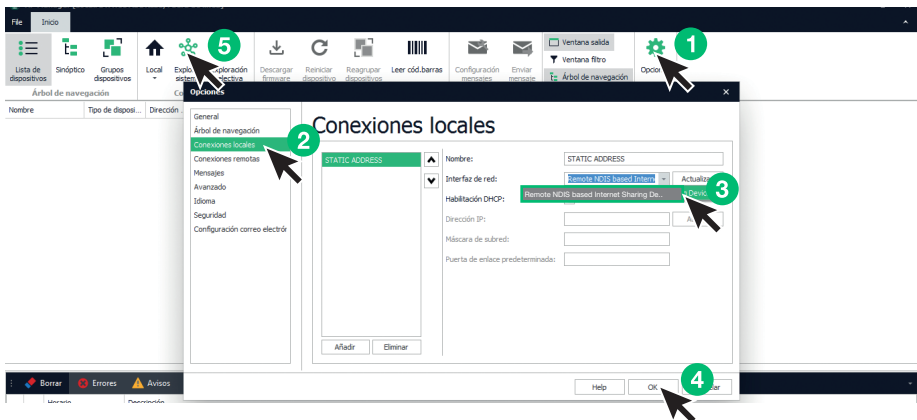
File Inicio

Lista de dispositivos Sinóptico Grupos dispositivos Local Explo sistem Exploración selectiva Descargar firmware Reiniciar dispositivo Reagrupar dispositivos Leer cód.barras Configuración mensajes Enviar mensaje Ventana salida Ventana filtro Árbol de navegación Opcio

Árbol de navegación Co

Nombre Tipo de disposi... Dirección

Opciones ×

General
Árbol de navegación
Conexiones locales
Conexiones remotas
Mensajes
Avanzado
Idioma
Seguridad
Configuración correo electrón

Conexiones locales

STATIC ADDRESS

Nombre: STATIC ADDRESS
Interfaz de red: Remote NDIS based Intern Actualiza
Remote NDIS based Internet Sharing De... Devic
Habilitación DHCP:
Dirección IP: A
Máscara de subred:
Puerta de enlace predeterminada:

Añadir Eliminar

Help OK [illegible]lar

Borrar Errores Avisos
Horario Descripción

1 2 3 4 5